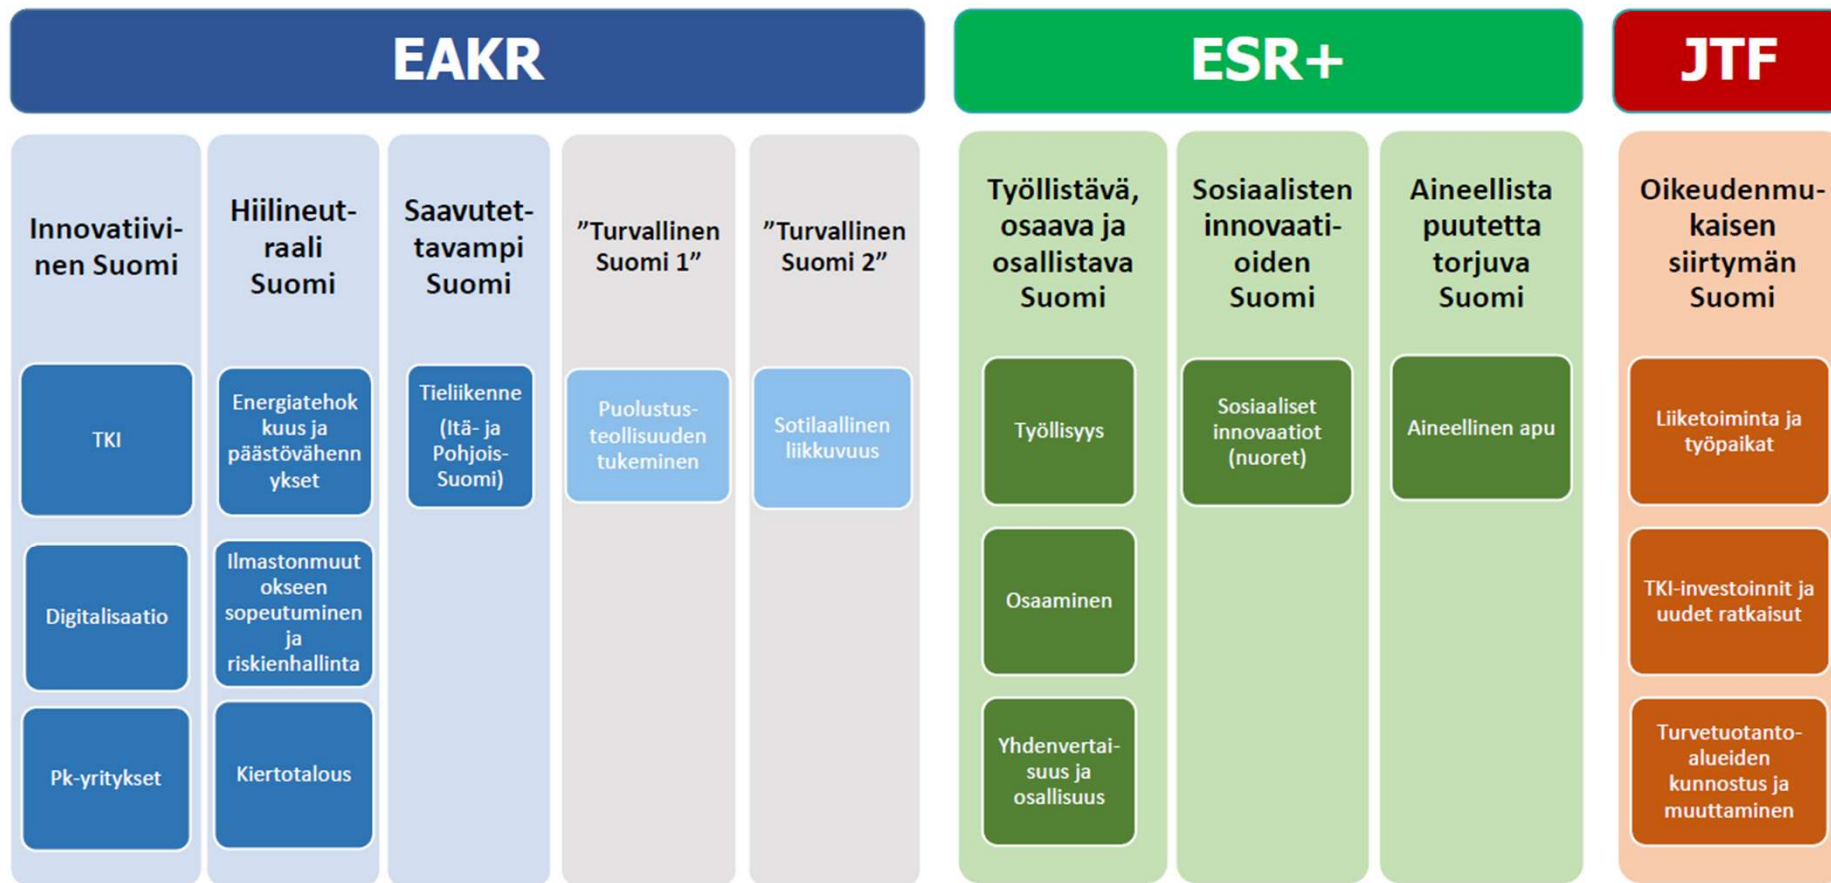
EAKR

ESR+

JTF

Innovatiivinen Suomi

TKI

Digitalisaatio

Pk-yritykset

Hiilineutraali Suomi

Energiatehokkuus ja päästövähennykset

Ilmastonmuutokseen sopeutuminen ja riskienhallinta

Kiertotalous

Saavutettavampi Suomi

Tieliikenne (Itä- ja Pohjois-Suomi)

”Turvallinen Suomi 1”

Puolustusteollisuuden tukeminen

”Turvallinen Suomi 2”

Sotilaallinen liikkuvuus

Työllistävä, osaava ja osallistava Suomi

Työllisyys

Osaaminen

Yhdenvertaisuus ja osallisuus

Sosiaalisten innovaatioiden Suomi

Sosiaaliset innovaatiot (nuoret)

Aineellista puutetta torjuva Suomi

Aineellinen apu

Oikeudenmukaisen siirtymän Suomi

Liiketoiminta ja työpaikat

TKI-investoinnit ja uudet ratkaisut

Turvetuotantoalueiden kunnostus ja muuttaminen